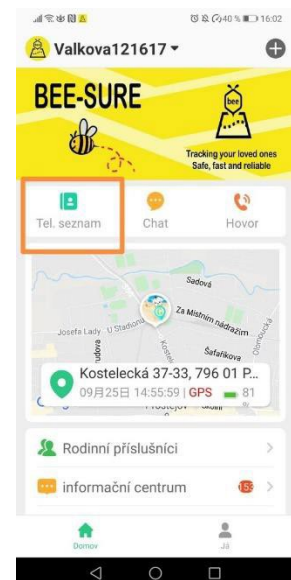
40 % 16:02

Valkova121617

BEE-SURE

bee

Tracking your loved ones
Safe, fast and reliable

Tel. seznam

Chat

Hovor

Sadová

Za Místním nádražím

Josefa Lady

U Stadionu

Šafaříkova

Kostelecká 37-33, 796 01 P...

09月25日 14:55:59 | GPS 81

Rodinní příslušníci

informační centrum

Domov

Já